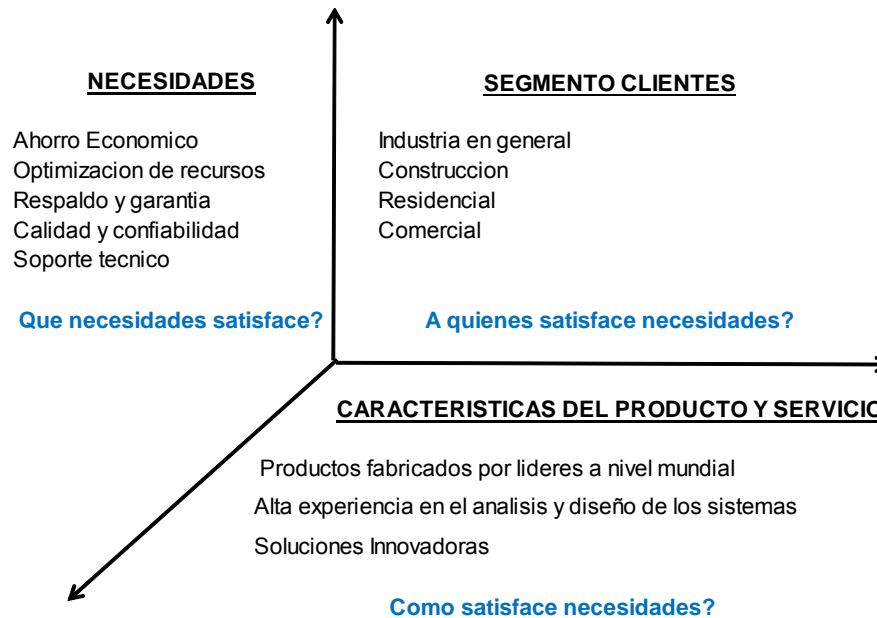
NECESIDADES

Ahorro Economico
Optimizacion de recursos
Respaldo y garantia
Calidad y confiabilidad
Soporte tecnico

Que necesidades satisface?

SEGMENTO CLIENTES

Industria en general
Construccion
Residencial
Comercial

A quienes satisface necesidades?

CARACTERISTICAS DEL PRODUCTO Y SERVICIO

Productos fabricados por lideres a nivel mundial
Alta experiencia en el analisis y diseño de los sistemas
Soluciones Innovadoras

Como satisface necesidades?